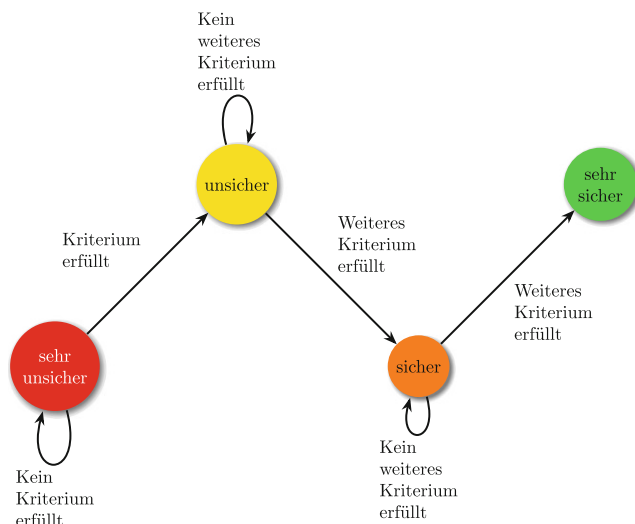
Kein
weiteres
Kriterium
erfüllt

unsicher

Kriterium
erfüllt

Weiteres
Kriterium
erfüllt

sehr
sicher

Weiteres
Kriterium
erfüllt

sehr
unsicher

sicher

Kein
Kriterium
erfüllt

Kein
weiteres
Kriterium
erfüllt